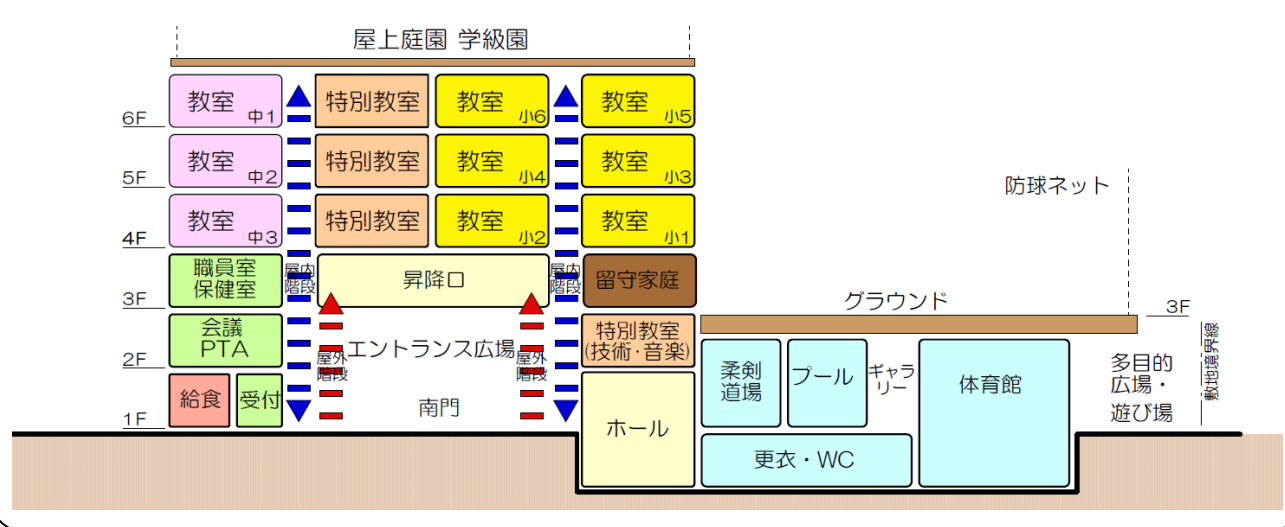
屋上庭園 学級園

6F
教室 中1
特別教室
教室 小6
教室 小5

5F
教室 中2
特別教室
教室 小4
教室 小3

4F
教室 中3
特別教室
教室 小2
教室 小1

防球ネット

3F
職員室
保健室
屋内階段
昇降口
屋内階段
留守家庭

グラウンド
3F

2F
会議
PTA
屋外階段
エントランス広場
屋外階段
特別教室
(技術·音楽)

1F
給食
受付
南門
ホール

柔剣道場
プール
ギャラリー
体育館
多目的広場・遊び場
敷地境界線
更衣・WC